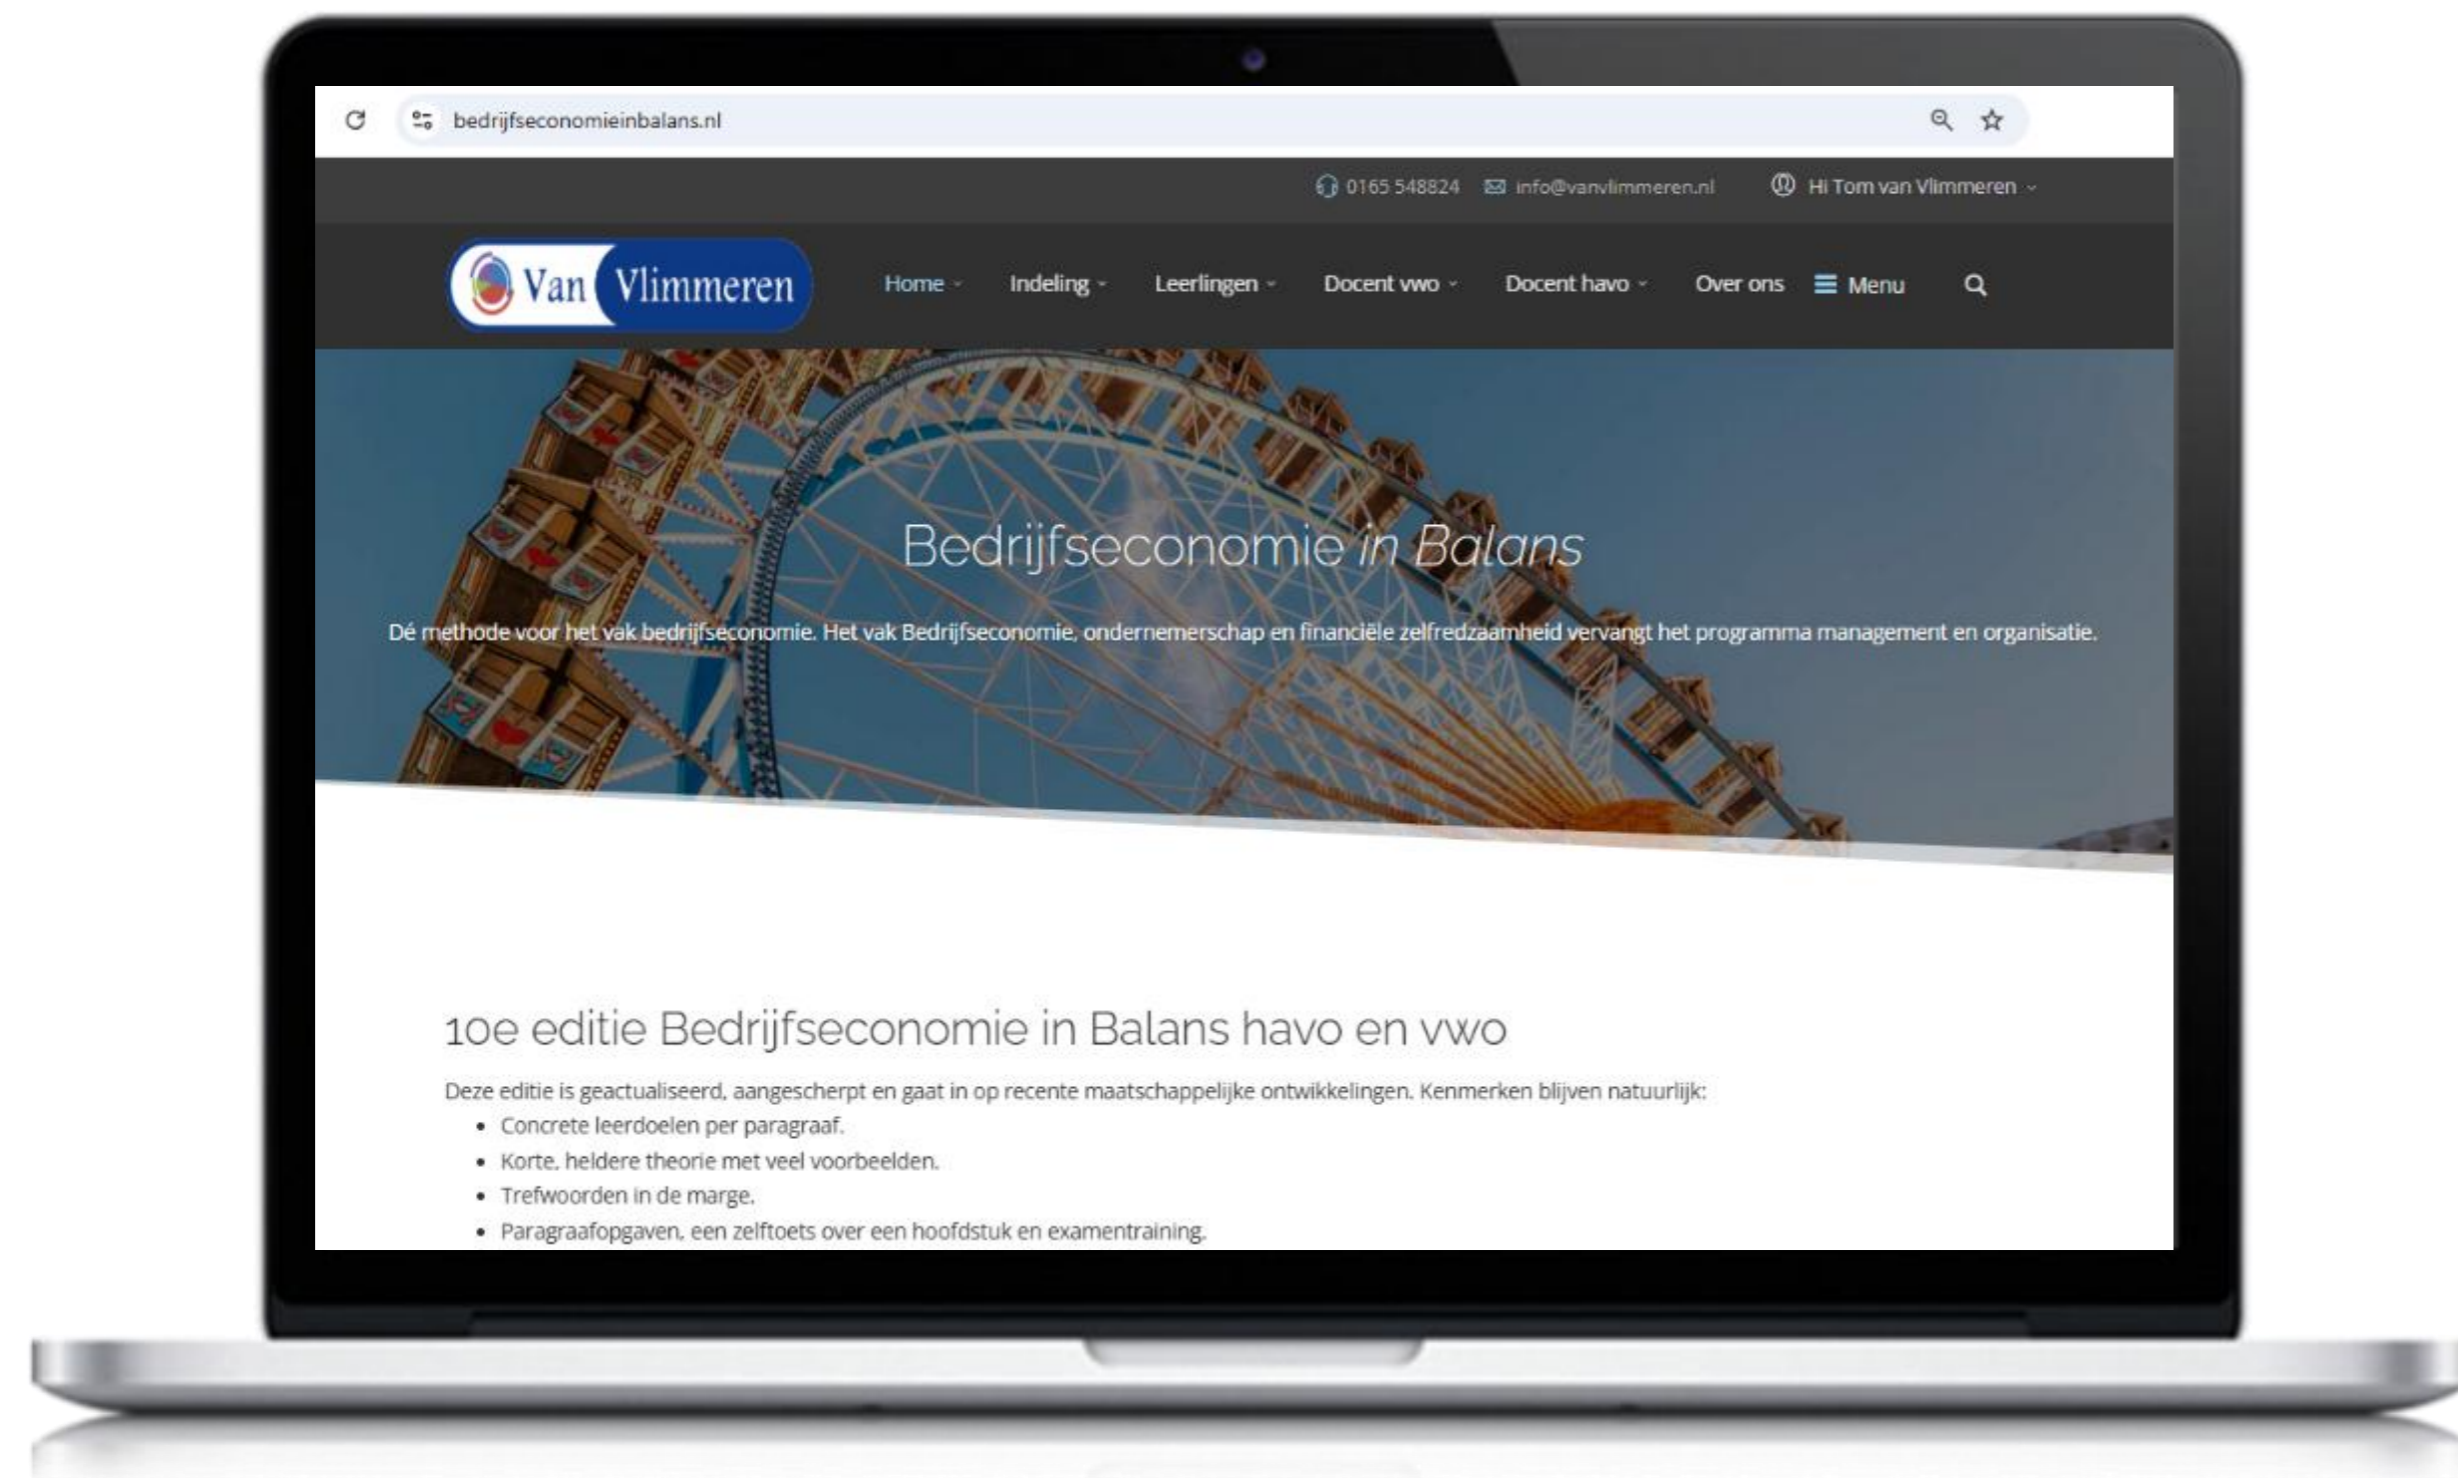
bedrijfseconomieinbalans.nl

0165 548824 info@vanvlimmeren.nl Hi Tom van Vlimmeren

Van Vlimmeren

Home Indeling Leerlingen Docent vwo Docent havo Over ons Menu

Bedrijfseconomie in Balans

Dé methode voor het vak bedrijfseconomie. Het vak Bedrijfseconomie, ondernemerschap en financiële zelfredzaamheid vervangt het programma management en organisatie.

10e editie Bedrijfseconomie in Balans havo en vwo

Deze editie is geactualiseerd, aangescherpt en gaat in op recente maatschappelijke ontwikkelingen. Kenmerken blijven natuurlijk:

- Concrete leerdoelen per paragraaf.
- Korte, heldere theorie met veel voorbeelden.
- Trefwoorden in de marge.
- Paragraafopgaven, een zelftoets over een hoofdstuk en examentraining.